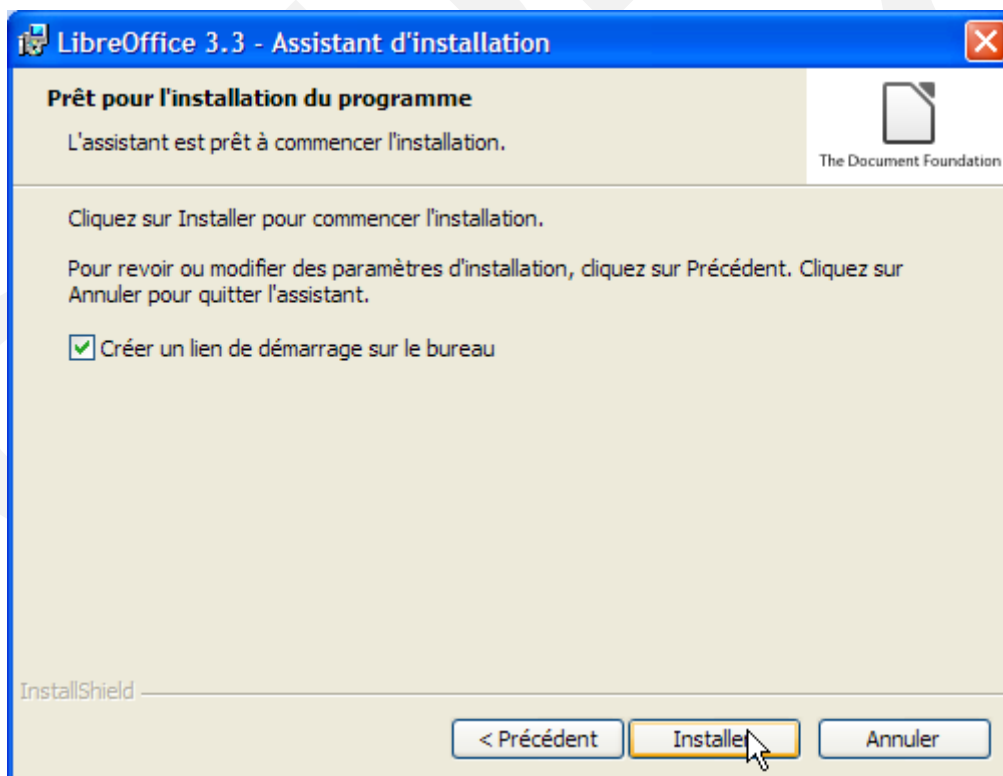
LibreOffice 3.3 - Assistant d'installation

Prêt pour l'installation du programme

L'assistant est prêt à commencer l'installation.

The Document Foundation

Cliquez sur Installer pour commencer l'installation.

Pour revoir ou modifier des paramètres d'installation, cliquez sur Précédent. Cliquez sur Annuler pour quitter l'assistant.

Créer un lien de démarrage sur le bureau

InstallShield

< Précédent

Installer

Annuler